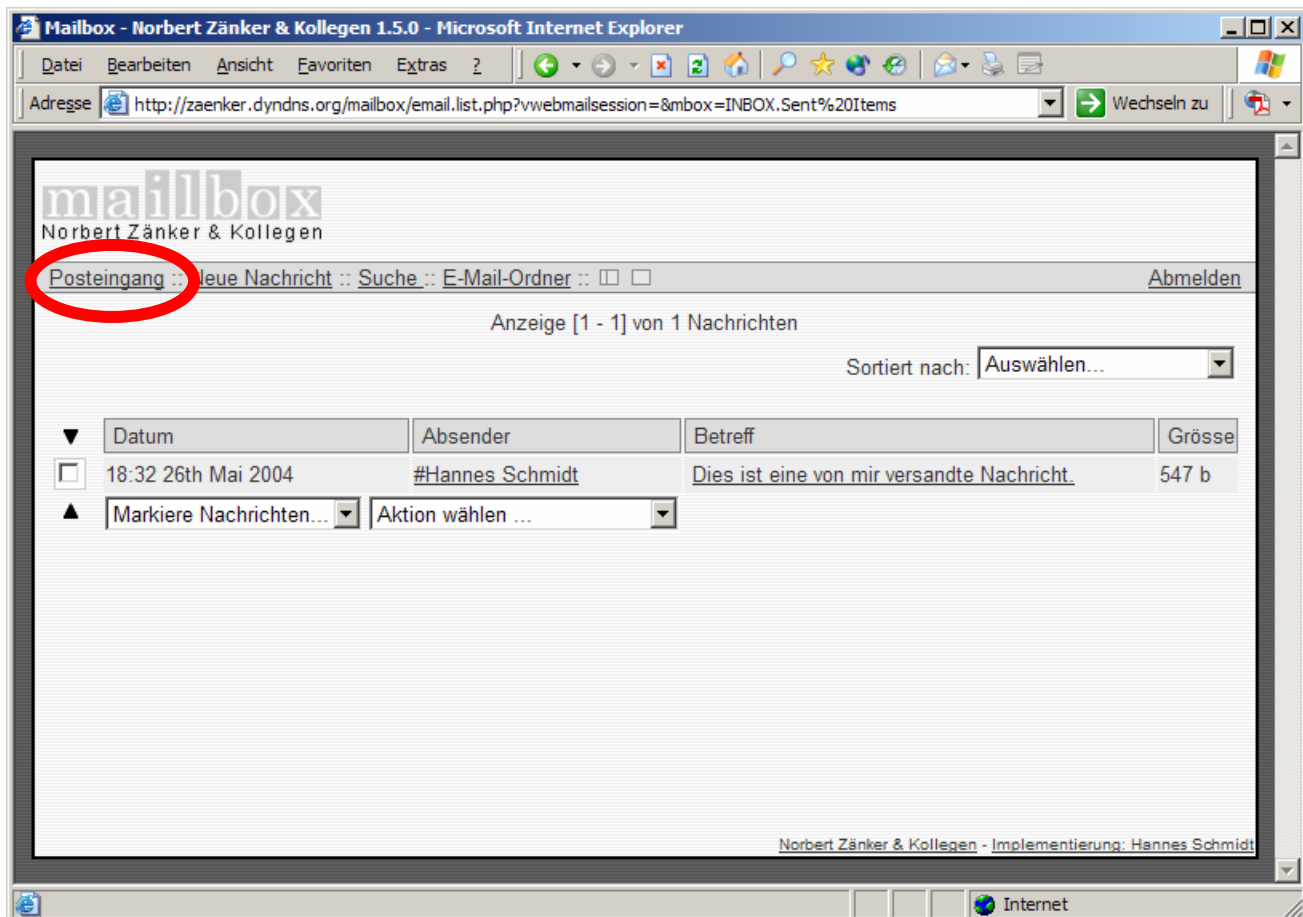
Mailbox - Norbert Zänker & Kollegen 1.5.0 - Microsoft Internet Explorer

Datei Bearbeiten Ansicht Favoriten Extras ?

Adresse http://zaenker.dyndns.org/mailbox/email.list.php?vwebmailsession=&mbox=INBOX.Sent%20Items Wechseln zu

mailbox
Norbert Zänker & Kollegen

Posteingang :: Neue Nachricht :: Suche :: E-Mail-Ordner :: Abmelden

Anzeige [1 - 1] von 1 Nachrichten

Sortiert nach: Auswählen...

| | Datum | Absender | Betreff | Grösse |
|---|---|---|---|---|
| ☐ | 18:32 26th Mai 2004 | #Hannes Schmidt | Dies ist eine von mir versandte Nachricht. | 547 b |

Markiere Nachrichten... Aktion wählen ...

Norbert Zänker & Kollegen - Implementierung: Hannes Schmidt

Internet